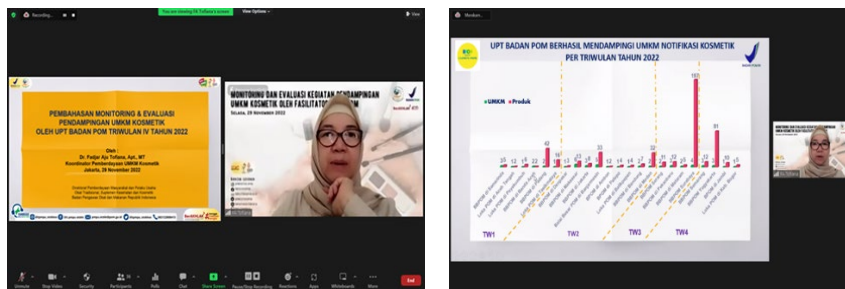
Recording...

You are viewing Dr. Tofiana's screen

View Options

View

PEMBAHASAN MONITORING & EVALUASI PENDAMPINGAN UMKM KOSMETIK OLEH UPT BADAN POM TRIWULAN IV TAHUN 2022

Oleh:
Dr. Fadjar Aju Tofiana, Apt., MT
Koordinator Pemberdayaan UMKM Kosmetik
Jakarta, 29 November 2022

MONITORING DAN EVALUASI KEGIATAN PENDAMPINGAN UMKM KOSMETIK OLEH FASILITATOR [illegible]

Selasa, 29 November 2022

Unmute Stop Video Security Participants Polls Chat Share Screen Pause/Stop Recording Reactions Apps Whiteboards More End

Recordin...

UPT BADAN POM BERHASIL MENDAMPINGI UMKM NOTIFIKASI KOSMETIK PER TRIWULAN TAHUN 2022

UMKM Produk

TW1 TW2 TW3 TW4

42 33 32 197 91